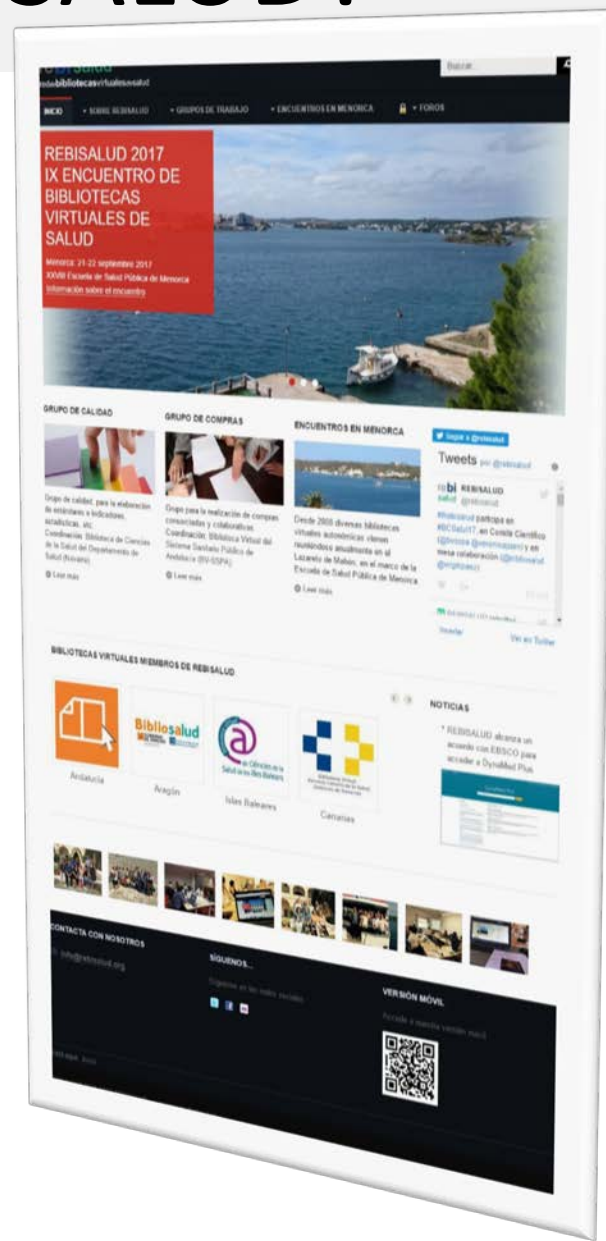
SALUD!

bi salud
redebibliotecasvirtualesdesalud

Buscar...

INICIO
SOBRE REBISALUD
GRUPOS DE TRABAJO
ENCUENTROS EN MENORCA
FOROS

REBISALUD 2017
IX ENCUENTRO DE BIBLIOTECAS VIRTUALES DE SALUD

Menorca: 21-22 septiembre 2017
XXVIII Escuela de Salud Pública de Menorca
Información sobre el encuentro

GRUPO DE CALIDAD

Grupo de calidad, para la elaboración de estándares e indicadores, estadísticas, etc.
Coordinación: Biblioteca de Ciencias de la Salud del Departamento de Salud (Navarra)

Leer más

GRUPO DE COMPRAS

Grupo para la realización de compras consorciadas y colaborativas.
Coordinación: Biblioteca Virtual del Sistema Sanitario Público de Andalucía (BV-SSPA)

Leer más

ENCUENTROS EN MENORCA

Desde 2009 diversas bibliotecas virtuales autonómicas vienen reuniéndose anualmente en el Lazareto de Mahón, en el marco de la Escuela de Salud Pública de Menorca

Leer más

Seguir a @rebisalud

Tweets por @rebisalud

rebi REBISALUD
salud @rebisalud

#Rebisalud participa en #BCSalud17, en Comité Científico (@bvsssa @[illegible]) y en mesa colaboración (@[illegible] @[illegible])

Insertar
Ver en Twitter

BIBLIOTECAS VIRTUALES MIEMBROS DE REBISALUD

Andalucía
Bibliosalud
Aragón
Ciències de la Salut de les Illes Balears
Islas Baleares
Canarias

NOTICIAS

REBISALUD alcanza un acuerdo con EBSCO para acceder a DynaMed Plus

CONTACTA CON NOSOTROS
info@rebisalud.org

SÍGUENOS...
Síguenos en las redes sociales

VERSIÓN MÓVIL
Accede a nuestra versión móvil